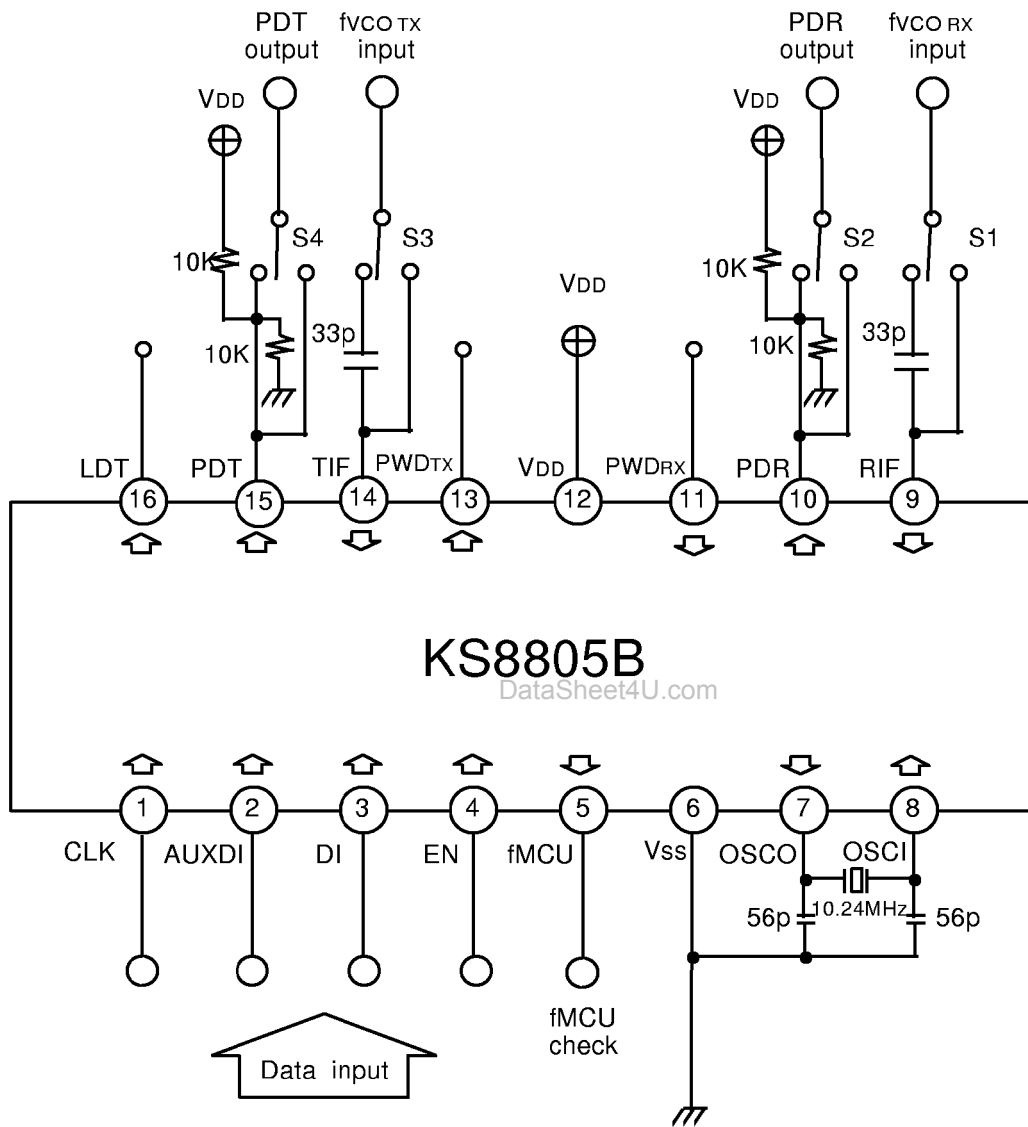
PDT output

fVCO TX input

PDR output

fVCO RX input

VDD

VDD

10K

S4

S3

VDD

10K

S2

S1

10K

33p

10K

33p

LDT

PDT

TIF

PWDTX

VDD

PWDRX

PDR

RIF

16

15

14

13

12

11

10

9

KS8805B

DataSheet4U.com

1

2

3

4

5

6

7

8

CLK

AUXDI

DI

EN

fMCU

Vss

OSCO

OSCI

56p

10.24MHz

56p

fMCU check

Data input